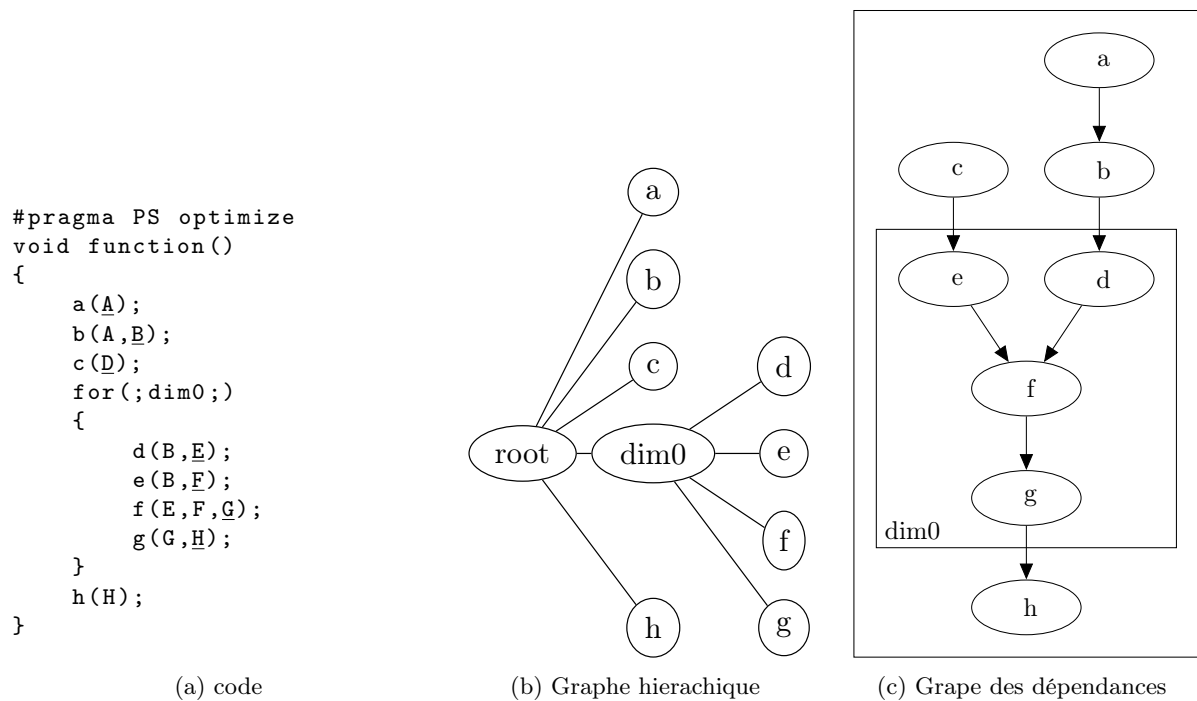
#pragma PS optimize
void function()
{
a(A);
b(A,B);
c(D);
for(;dim0;)
{
d(B,E);
e(B,F);
f(E,F,G);
g(G,H);
}
h(H);
}

(a) code

a
b
c
root
dim0
d
e
f
g
h

(b) Graphe hierachique

a
c
b
e
d
f
g
dim0
h

(c) Grape des dépendances